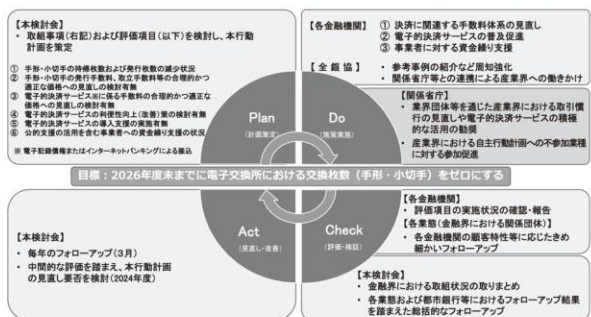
【本検討会】
・取組事項（右記）および評価項目（以下）を検討し、本行動計画を策定

① 手形・小切手の持帰枚数および発行枚数の減少状況
② 手形・小切手の発行手数料、取立手数料等の合理的かつ適正な価格への見直しの検討有無
③ 電子的決済サービスに係る手数料の合理的かつ適正な価格への見直しの検討有無
④ 電子的決済サービスの利便性向上（改善）策の検討有無
⑤ 電子的決済サービスの導入支援の実施有無
⑥ 公的支援の活用を含む事業者への資金繰り支援の状況
※ 電子記録債権またはインターネットバンキングによる振込

【各金融機関】
① 決済に関連する手数料体系の見直し
② 電子的決済サービスの普及促進
③ 事業者に対する資金繰り支援

【全銀協】
・参考事例の紹介など周知強化
・関係省庁等との連携による産業界への働きかけ

【関係省庁】
・業界団体等を通じた産業界における取引慣行の見直しや電子的決済サービスの積極的な活用の勧奨
・産業界における自主行動計画への不参加業種に対する参加促進

Plan
（計画策定）

Do
（施策実施）

Act
（見直し・改善）

Check
（評価・検証）

目標：2026年度末までに電子交換所における交換枚数（手形・小切手）をゼロにする

【本検討会】
・毎年のフォローアップ（3月）
・中間的な評価を踏まえ、本行動計画の見直し要否を検討（2024年度）

【各金融機関】
・評価項目の実施状況の確認・報告
【各業態（金融機関における関係団体）】
・各金融機関の顧客特性等に応じたきめ細かいフォローアップ

【本検討会】
・金融界における取組状況の取りまとめ
・各業態および都市銀行等におけるフォローアップ結果を踏まえた総括的なフォローアップ